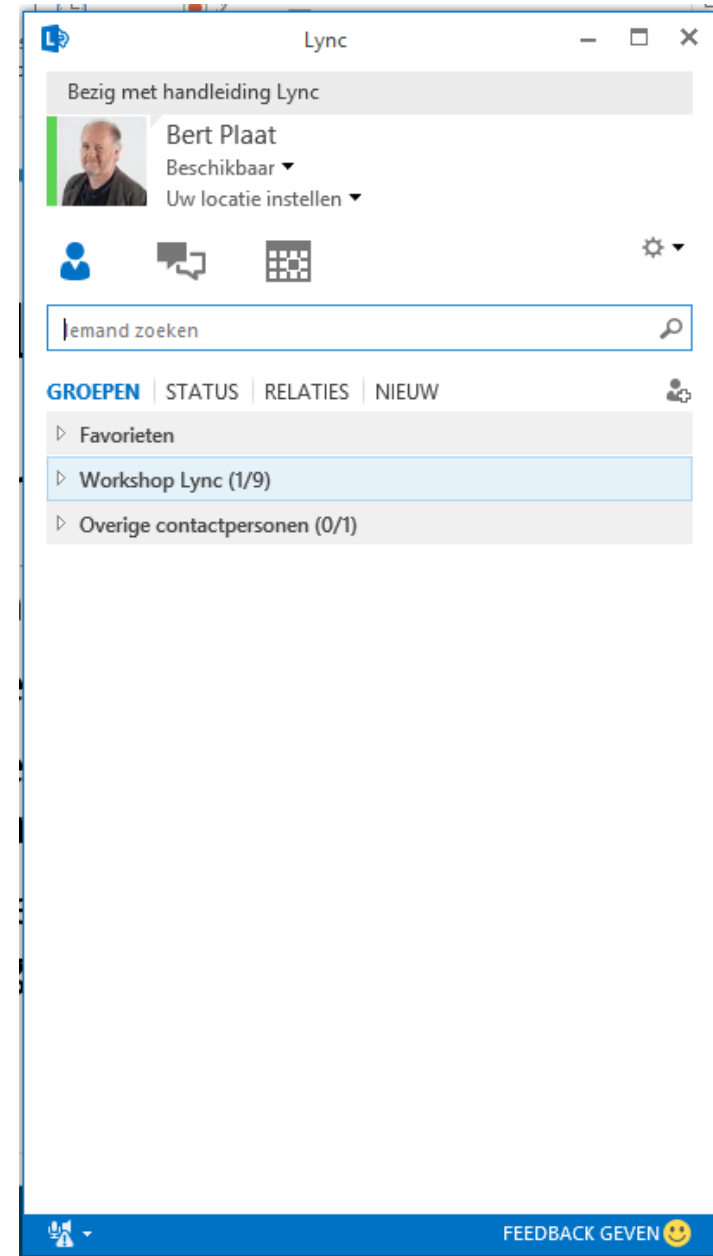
Lync

Bezig met handleiding Lync

Bert Plaat
Beschikbaar
Uw locatie instellen

Iemand zoeken

GROEPEN STATUS RELATIES NIEUW

Favorieten
Workshop Lync (1/9)
Overige contactpersonen (0/1)

FEEDBACK GEVEN